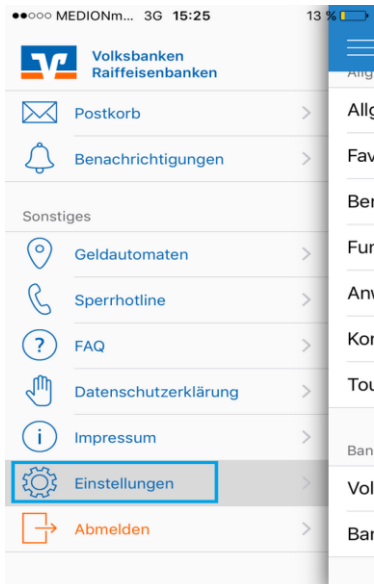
●●○○○ MEDIONm... 3G 15:25 13 %

Volksbanken
Raiffeisenbanken

Postkorb

Benachrichtigungen

Sonstiges

Geldautomaten

Sperrhotline

FAQ

Datenschutzerklärung

Impressum

Einstellungen

Abmelden

Allg

Allg

Fav

Ber

Fur

Anv

Kor

Tou

Ban

Vol

Bar